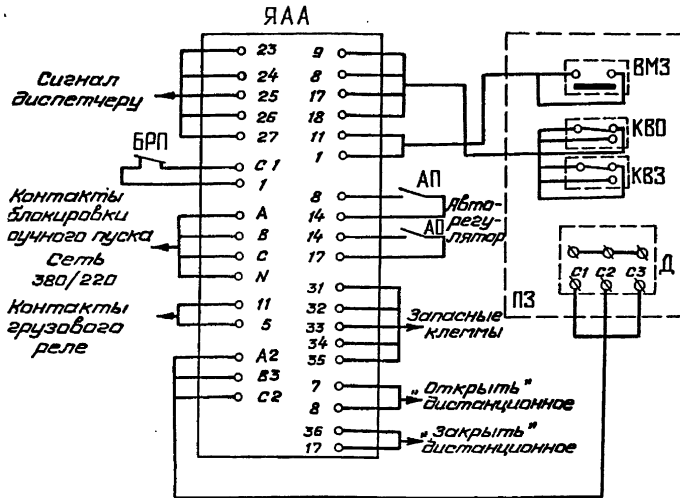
ЯАА

23
24
25
26
27
С1
1
А
В
С
N
11
5
А2
В3
С2

9
8
17
18
11
1
8
14
14
17
31
32
33
34
35
7
8
36
17

Сигнал диспетчеру

БРП

Контакты блокировки ручного пуска

Сеть 380/220

Контакты грузового реле

АП
АО
Авторегулятор

Запасные клеммы

„Открыть" дистанционное

„Закрыть" дистанционное

ВМЗ
КВО
КВЗ
Д
С1 С2 С3
ПЗ